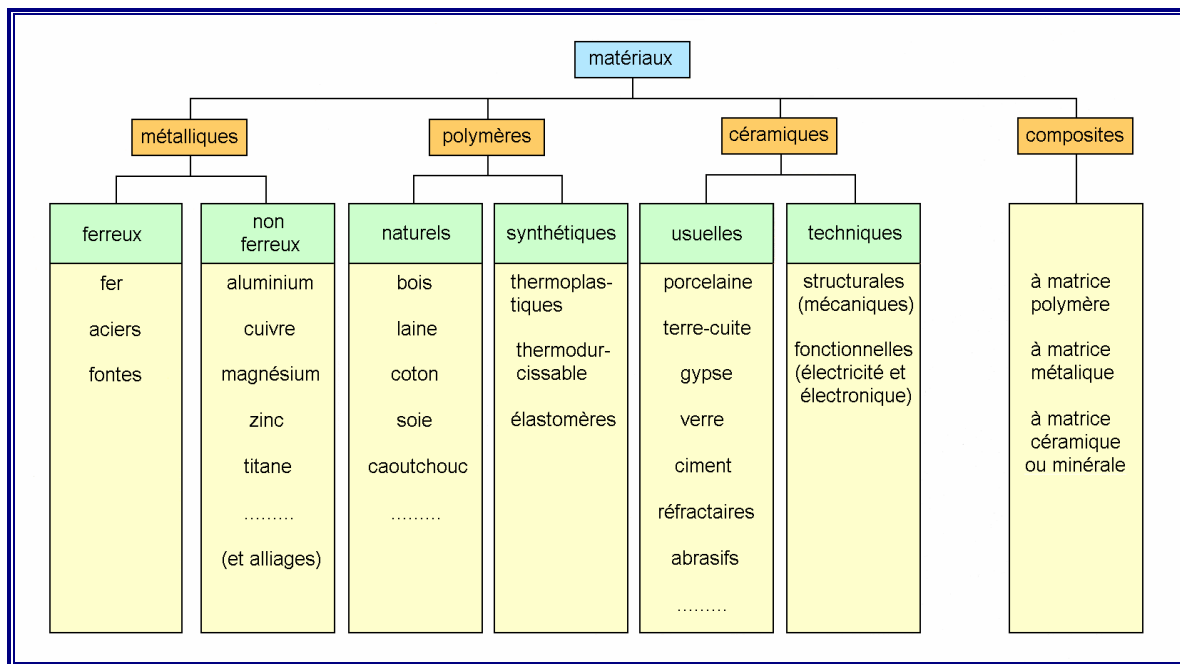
matériaux

métalliques

polymères

céramiques

composites

ferreux

fer

aciers

fontes

non ferreux

aluminium

cuivre

magnésium

zinc

titane

………

(et alliages)

naturels

bois

laine

coton

soie

caoutchouc

………

synthétiques

thermoplastiques

thermodurcissable

élastomères

usuelles

porcelaine

terre-cuite

gypse

verre

ciment

réfractaires

abrasifs

………

techniques

structurales (mécaniques)

fonctionnelles (électricité et électronique)

à matrice polymère

à matrice métalique

à matrice céramique ou minérale